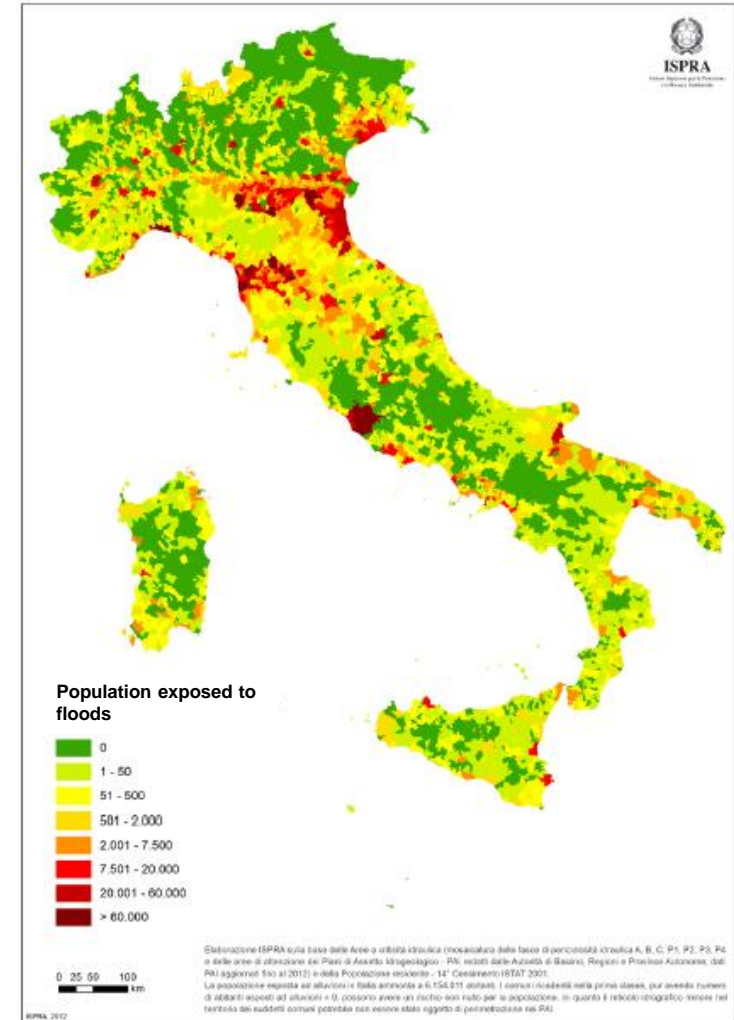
ISPRA
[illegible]

Population exposed to floods

0
1 - 50
51 - 500
501 - 2.000
2.001 - 7.500
7.501 - 20.000
20.001 - 60.000
> 60.000

0 25 50 100 km

Elaborazione ISPRA sulla base delle Aree a criticità idraulica (mosaicatura delle fasce di pericolosità idraulica A, B, C, P1, P2, P3, P4 e delle aree di attenzione dei Piani di Assetto Idrogeologico - PAI redatti dalle Autorità di Bacino, Regioni e Province Autonome; dati PAI aggiornati fino al 2012) e della Popolazione residente - 14° Censimento ISTAT 2001.
La popolazione esposta ad alluvioni in Italia ammonta a 6.154.011 abitanti. I comuni ricadenti nella prima classe, pur avendo numero di abitanti esposti ad alluvioni = 0, possono avere un rischio non nullo per la popolazione, in quanto il reticolo idrografico minore nel territorio dei suddetti comuni potrebbe non essere stato oggetto di perimetrazione nei PAI.

ISPRA, 2012